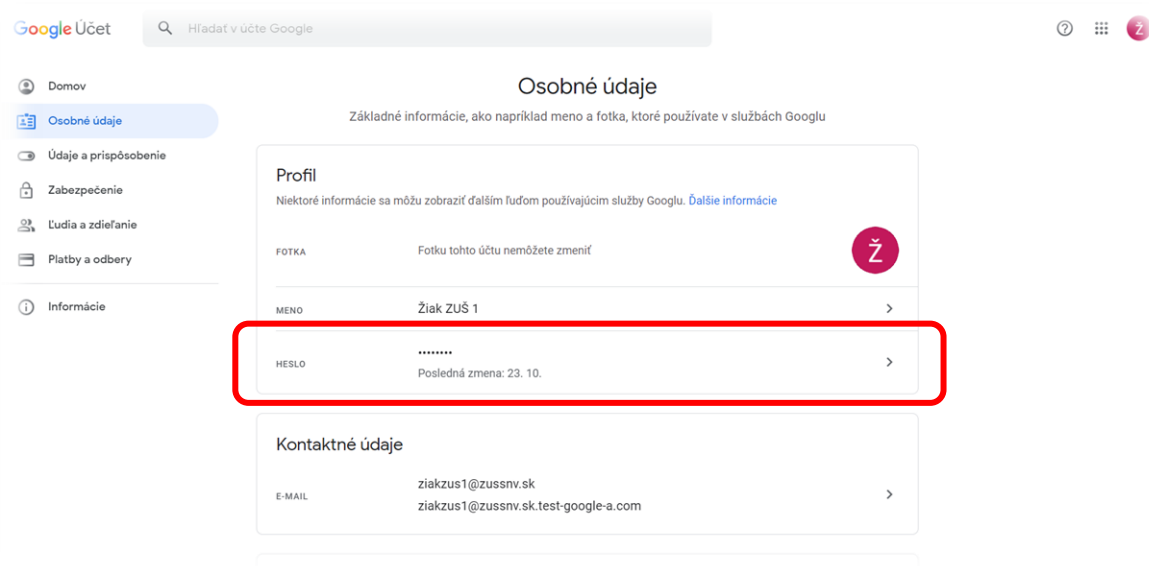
Google Účet

Hľadať v účte Google

Ž

Domov
Osobné údaje
Údaje a prispôsobenie
Zabezpečenie
Ľudia a zdieľanie
Platby a odbery
Informácie

Osobné údaje

Základné informácie, ako napríklad meno a fotka, ktoré používate v službách Googlu

Profil

Niektoré informácie sa môžu zobraziť ďalším ľuďom používajúcim služby Googlu. Ďalšie informácie

FOTKA
Fotku tohto účtu nemôžete zmeniť
Ž

MENO
Žiak ZUŠ 1

HESLO
••••••••
Posledná zmena: 23. 10.

Kontaktné údaje

E-MAIL
ziakzus1@zussnv.sk
ziakzus1@zussnv.sk.test-google-a.com